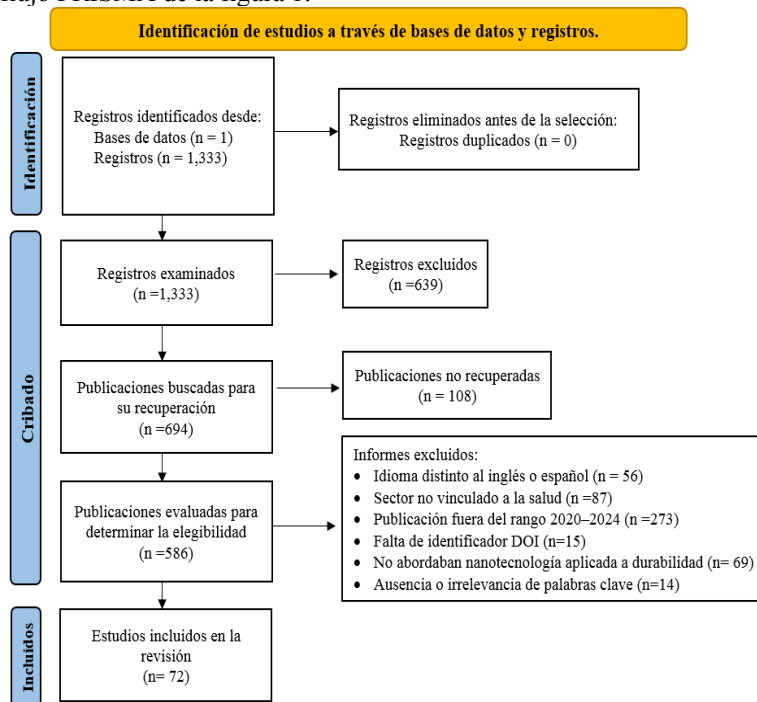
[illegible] PRISMA de la figura 1.

Identificación de estudios a través de bases de datos y registros.

Identificación

Registros identificados desde:
Bases de datos (n = 1)
Registros (n = 1,333)

Registros eliminados antes de la selección:
Registros duplicados (n = 0)

Cribado

Registros examinados
(n =1,333)

Registros excluidos
(n =639)

Publicaciones buscadas para su recuperación
(n =694)

Publicaciones no recuperadas
(n = 108)

Publicaciones evaluadas para determinar la elegibilidad
(n =586)

Informes excluidos:
- Idioma distinto al inglés o español (n = 56)
- Sector no vinculado a la salud (n =87)
- Publicación fuera del rango 2020–2024 (n =273)
- Falta de identificador DOI (n=15)
- No abordaban nanotecnología aplicada a durabilidad (n= 69)
- Ausencia o irrelevancia de palabras clave (n=14)

Incluidos

Estudios incluidos en la revisión
(n= 72)